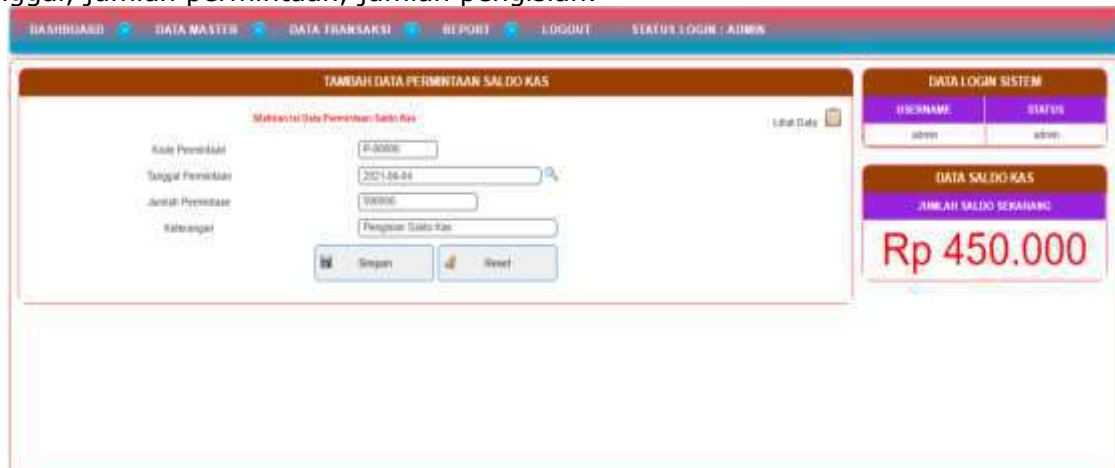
ggal, jumlah permintaan, jumlah pengisian.

DASHBOARD DATA MASTER DATA TRANSAKSI REPORT LOGOUT STATUS LOGIN : ADMIN

TAMBAH DATA PERMINTAAN SALDO KAS

Silahkan Isi Data Permintaan Saldo Kas

Lihat Data

Kode Permintaan P-00006
Tanggal Permintaan 2021-06-04
Jumlah Permintaan 100000
Keterangan Pengisian Saldo Kas

Simpan Reset

DATA LOGIN SISTEM

| USERNAME | STATUS |
|---|---|
| admin | admin |

DATA SALDO KAS

JUMLAH SALDO SEKARANG

Rp 450.000